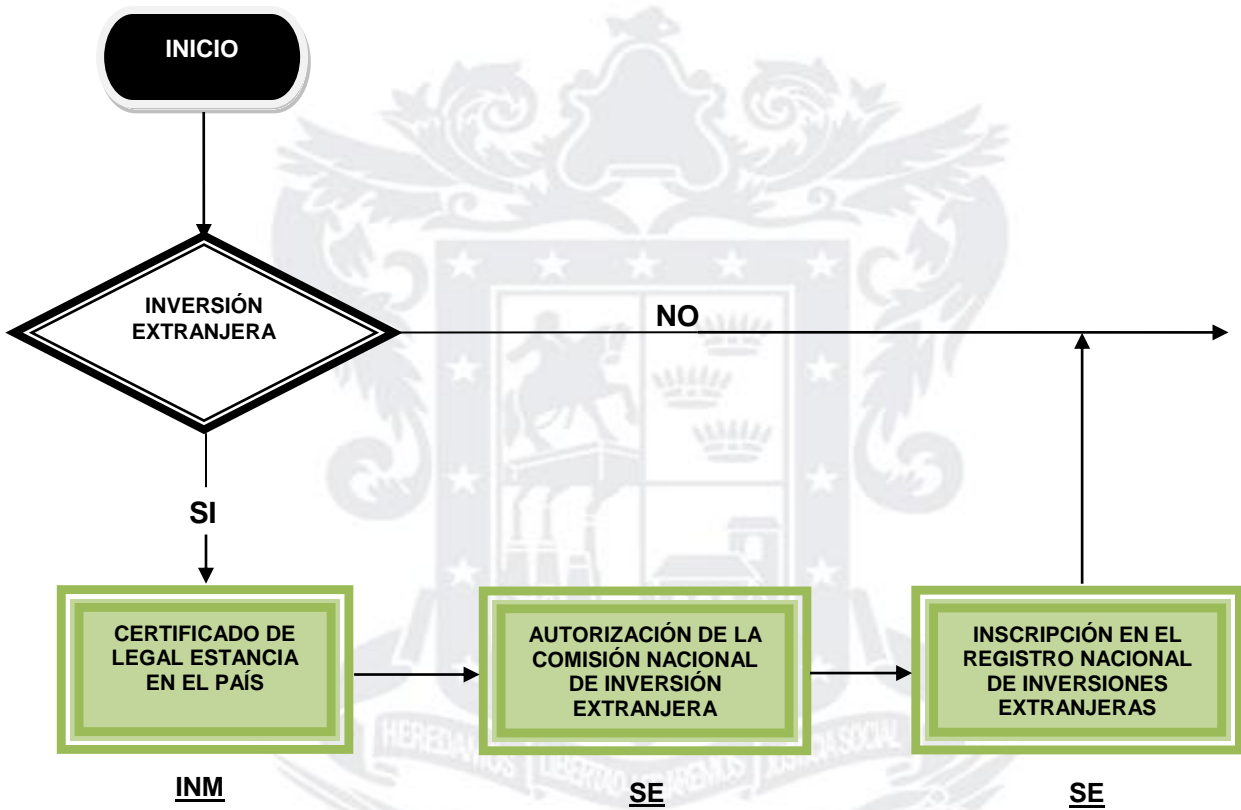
INICIO

INVERSIÓN EXTRANJERA

NO

SI

CERTIFICADO DE LEGAL ESTANCIA EN EL PAÍS

AUTORIZACIÓN DE LA COMISIÓN NACIONAL DE INVERSIÓN EXTRANJERA

INSCRIPCIÓN EN EL REGISTRO NACIONAL DE INVERSIONES EXTRANJERAS

INM

SE

SE